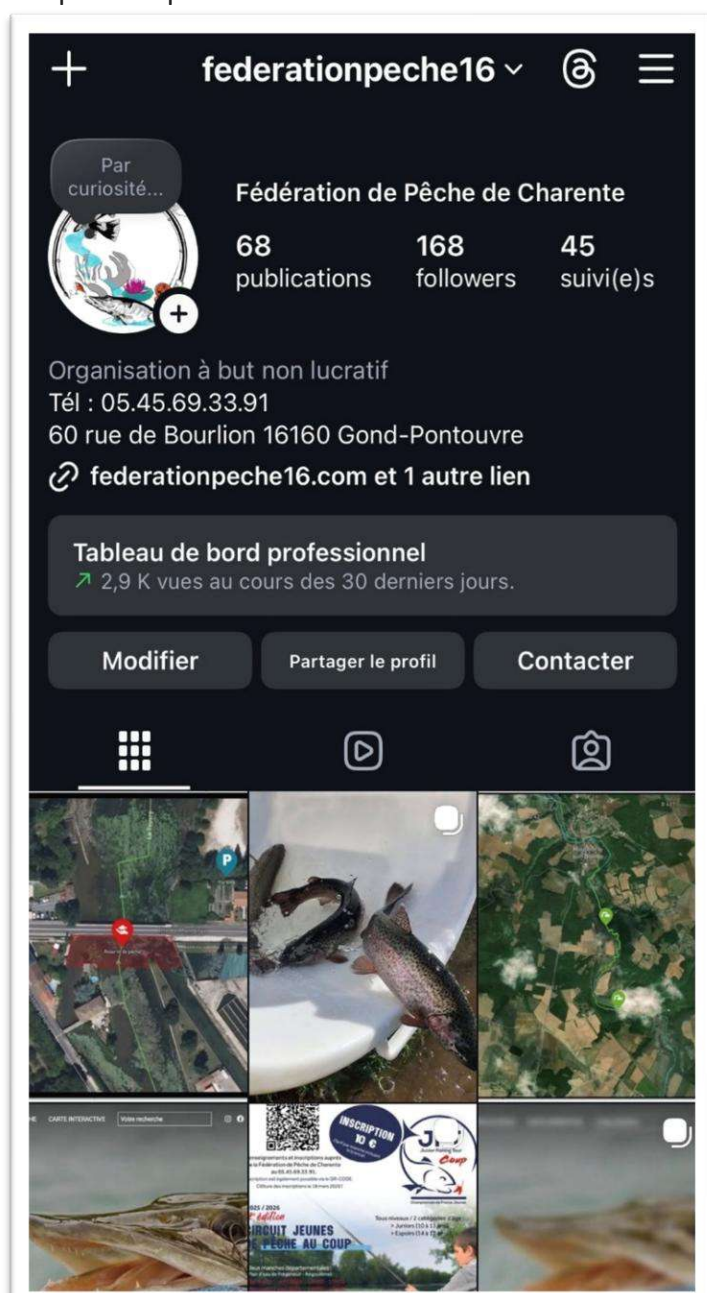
federationpeche16

Par curiosité...

Fédération de Pêche de Charente

68 publications
168 followers
45 suivi(e)s

Organisation à but non lucratif
Tél : 05.45.69.33.91
60 rue de Bourlion 16160 Gond-Pontouvre
federationpeche16.com et 1 autre lien

Tableau de bord professionnel
2,9 K vues au cours des 30 derniers jours.

Modifier
Partager le profil
Contacter

P

CARTE INTERACTIVE
Votre recherche

INSCRIPTION
10 €

J
Coup

Renseignements et inscriptions auprès de la Fédération de Pêche de Charente au 05.45.69.33.91.

2025 / 2026
CIRCUIT JEUNES
PÊCHE AU COUP

Juniors
Espoirs
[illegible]